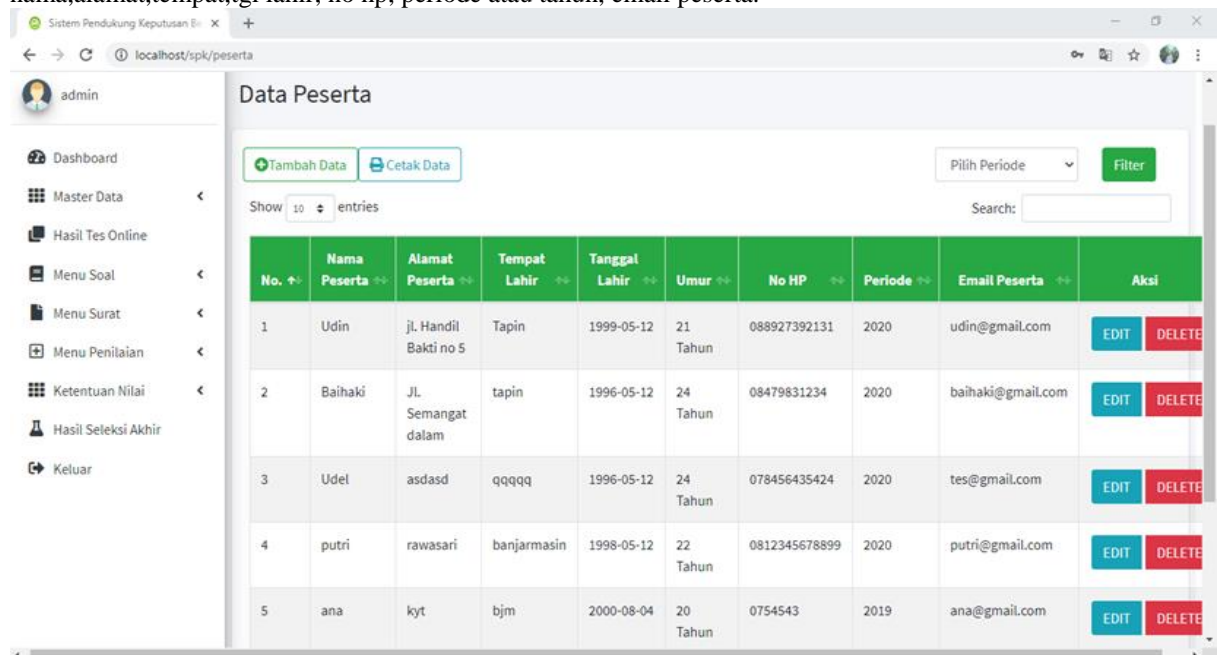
nama,alamat,tempat,tgl lahir, no hp, periode atau tahun, email peserta.

Sistem Pendukung Keputusan Be

localhost/spk/peserta

admin

Dashboard
Master Data
Hasil Tes Online
Menu Soal
Menu Surat
Menu Penilaian
Ketentuan Nilai
Hasil Seleksi Akhir
Keluar

Data Peserta

Tambah Data Cetak Data

Pilih Periode Filter

Show 10 entries

Search:

| No. | Nama Peserta | Alamat Peserta | Tempat Lahir | Tanggal Lahir | Umur | No HP | Periode | Email Peserta | Aksi |
|---|---|---|---|---|---|---|---|---|---|
| 1 | Udin | jl. Handil Bakti no 5 | Tapin | 1999-05-12 | 21 Tahun | 088927392131 | 2020 | udin@gmail.com | EDIT DELETE |
| 2 | Baihaki | Jl. Semangat dalam | tapin | 1996-05-12 | 24 Tahun | 08479831234 | 2020 | baihaki@gmail.com | EDIT DELETE |
| 3 | Udel | asdasd | qqqqq | 1996-05-12 | 24 Tahun | 078456435424 | 2020 | tes@gmail.com | EDIT DELETE |
| 4 | putri | rawasari | banjarmasin | 1998-05-12 | 22 Tahun | 0812345678899 | 2020 | putri@gmail.com | EDIT DELETE |
| 5 | ana | kyt | bjm | 2000-08-04 | 20 Tahun | 0754543 | 2019 | ana@gmail.com | EDIT DELETE |